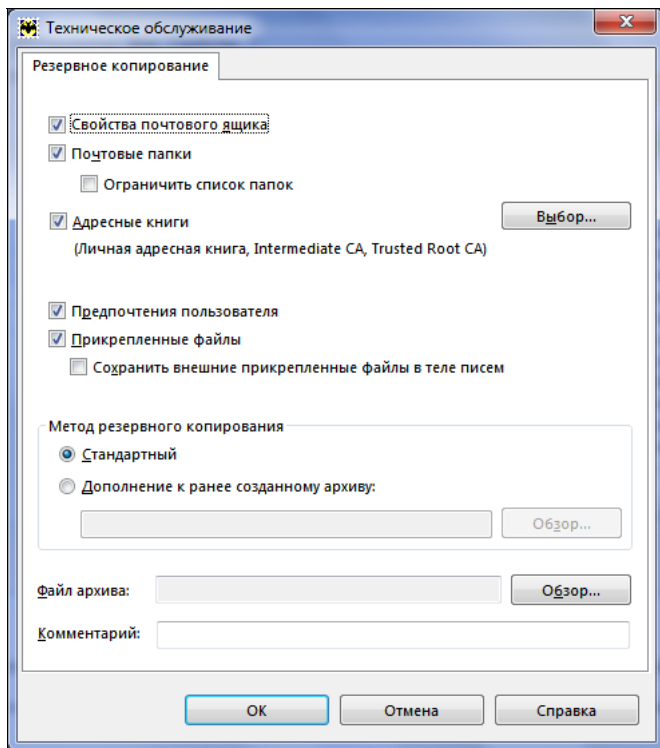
Техническое обслуживание

x

Резервное копирование

Свойства почтового ящика

Почтовые папки

Ограничить список папок

Адресные книги

Выбор...

(Личная адресная книга, Intermediate CA, Trusted Root CA)

Предпочтения пользователя

Прикрепленные файлы

Сохранить внешние прикрепленные файлы в теле писем

Метод резервного копирования

Стандартный

Дополнение к ранее созданному архиву:

Обзор...

Файл архива:

Обзор...

Комментарий:

OK

Отмена

Справка